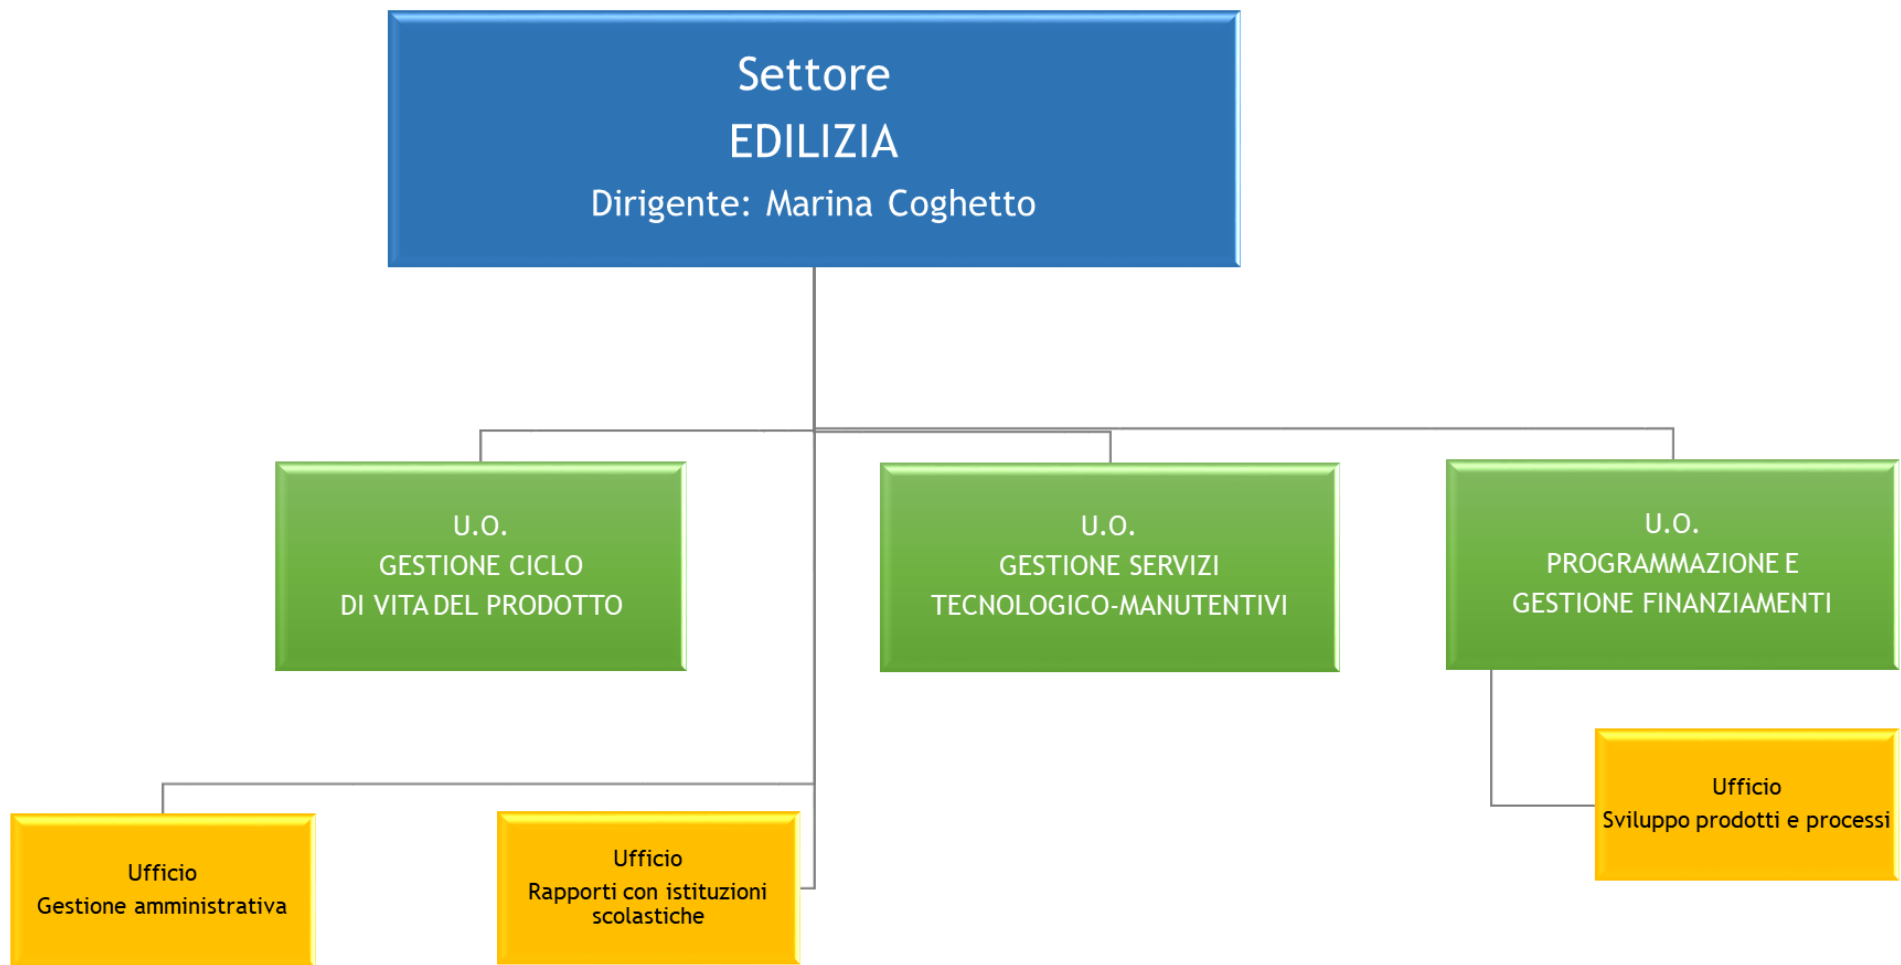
Settore
EDILIZIA
Dirigente: Marina Coghetto

U.O.
GESTIONE CICLO
DI VITA DEL PRODOTTO

U.O.
GESTIONE SERVIZI
TECNOLOGICO-MANUTENTIVI

U.O.
PROGRAMMAZIONE E
GESTIONE FINANZIAMENTI

Ufficio
Sviluppo prodotti e processi

Ufficio
Gestione amministrativa

Ufficio
Rapporti con istituzioni scolastiche